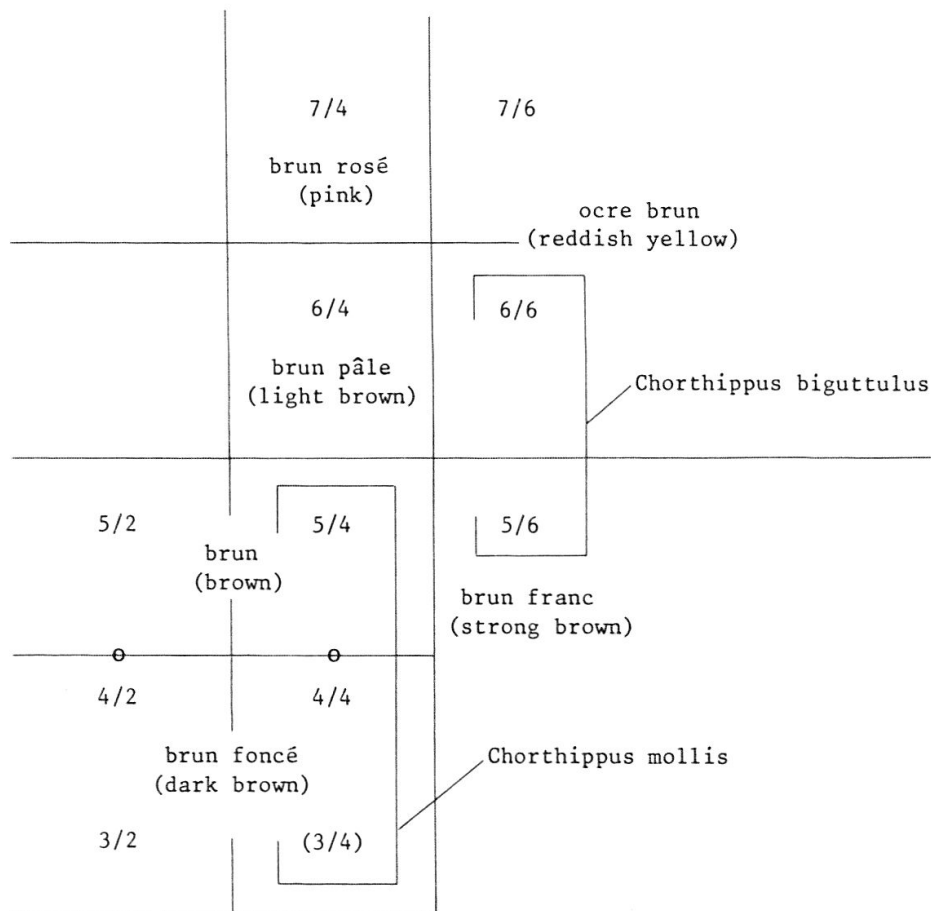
7/4

7/6

brun rosé
(pink)

ocre brun
(reddish yellow)

6/4

6/6

brun pâle
(light brown)

Chorthippus biguttulus

5/2

5/4

5/6

brun
(brown)

brun franc
(strong brown)

o

o

4/2

4/4

brun foncé
(dark brown)

Chorthippus mollis

3/2

(3/4)